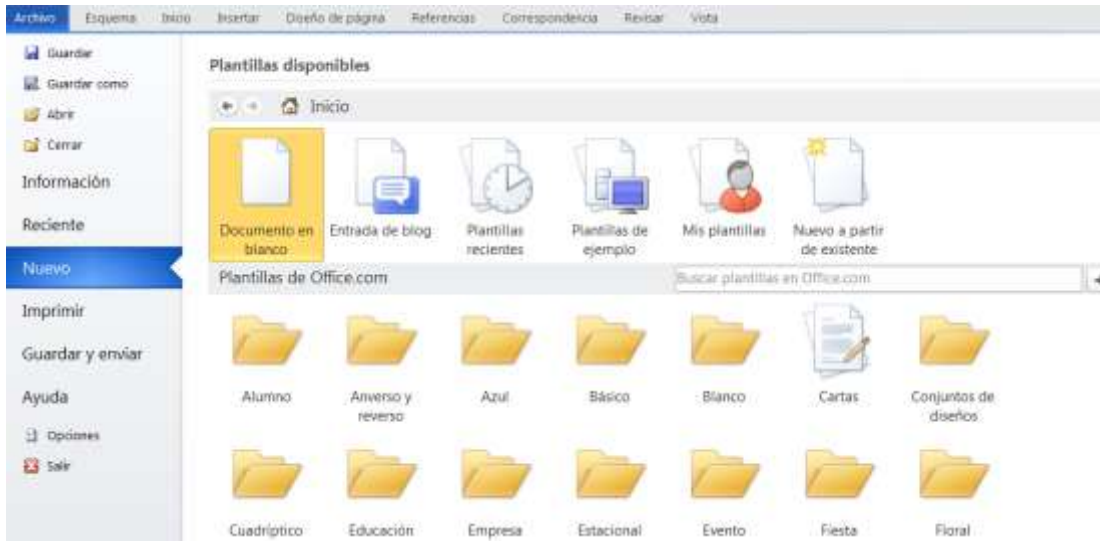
Archivo Esquema Inicio Insertar Diseño de página Referencias Correspondencia Revisar Vista

Guardar
Guardar como
Abrir
Cerrar
Información
Reciente
Nuevo
Imprimir
Guardar y enviar
Ayuda
Opciones
Salir

Plantillas disponibles

Inicio

Documento en blanco
Entrada de blog
Plantillas recientes
Plantillas de ejemplo
Mis plantillas
Nuevo a partir de existente

Plantillas de Office.com

Buscar plantillas en Office.com

Alumno
Anverso y reverso
Azul
Básico
Blanco
Cartas
Conjuntos de diseños

Cuadríptico
Educación
Empresa
Estacional
Evento
Fiesta
Floral